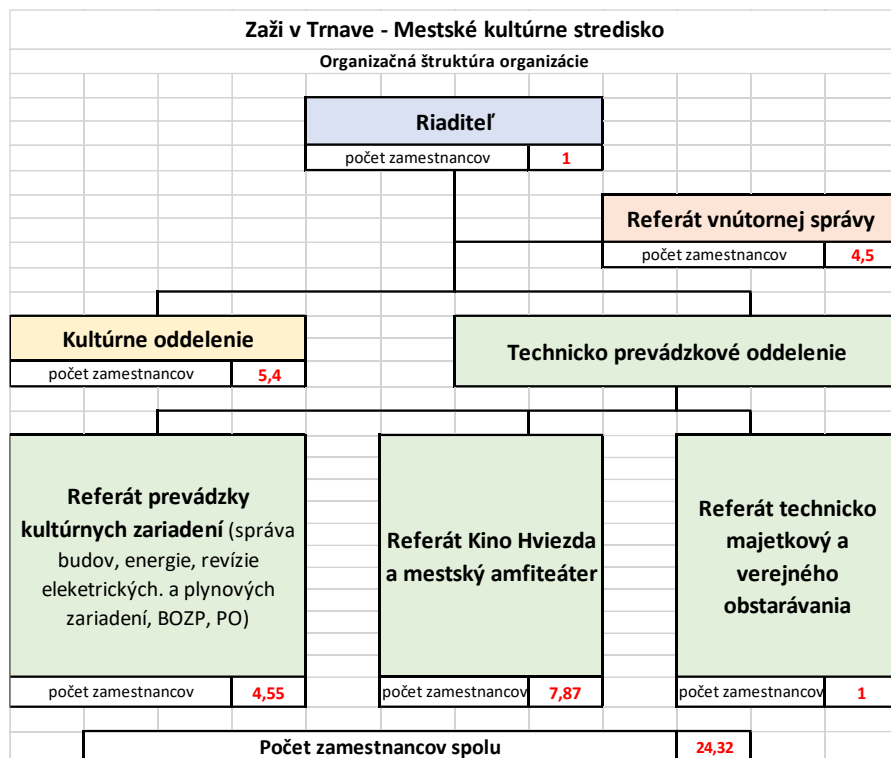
Zaži v Trnave - Mestské kultúrne stredisko

Organizačná štruktúra organizácie

Riaditeľ

počet zamestnancov 1

Referát vnútornej správy

počet zamestnancov 4,5

Kultúrne oddelenie

počet zamestnancov 5,4

Technicko prevádzkové oddelenie

Referát prevádzky kultúrnych zariadení (správa budov, energie, revízie elektrických. a plynových zariadení, BOZP, PO)

počet zamestnancov 4,55

Referát Kino Hviezda a mestský amfiteáter

počet zamestnancov 7,87

Referát technicko majetkový a verejného obstarávania

počet zamestnancov 1

Počet zamestnancov spolu 24,32